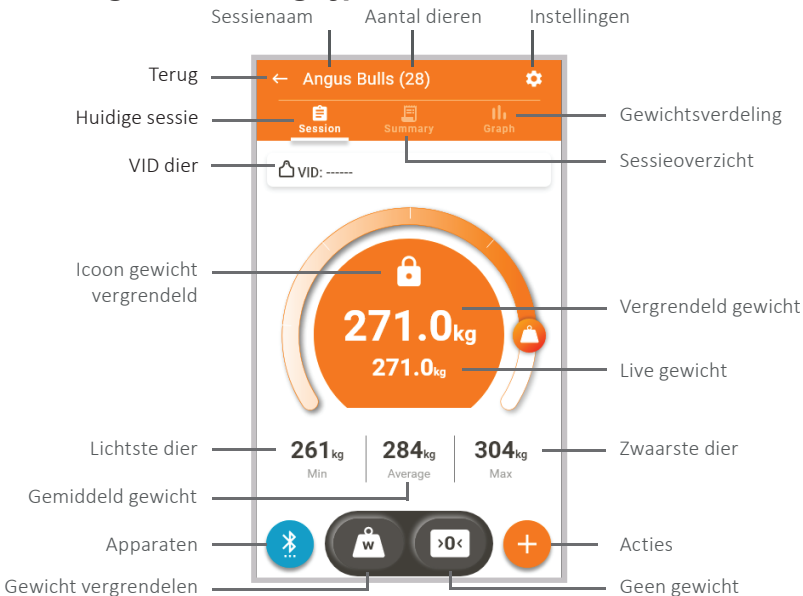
Sessienaam

Aantal dieren

Instellingen

Terug

Angus Bulls (28)

Huidige sessie

Session

Summary

Graph

Gewichtsverdeling

Sessieoverzicht

VID dier

VID: ------

Icoon gewicht vergrendeld

271.0kg

Vergrendeld gewicht

271.0kg

Live gewicht

Lichtste dier

261kg
Min

284kg
Average

304kg
Max

Zwaarste dier

Gemiddeld gewicht

Apparaten

W

>0<

Acties

Gewicht vergrendelen

Geen gewicht